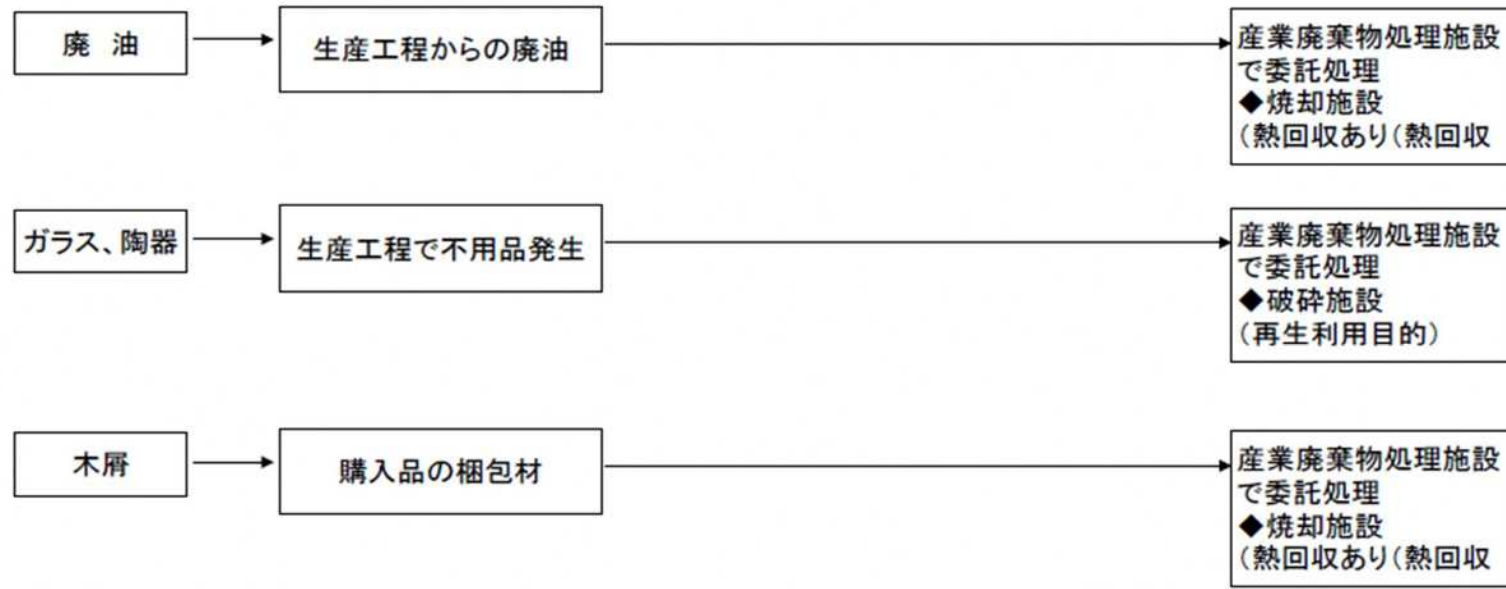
廃 油

生産工程からの廃油

産業廃棄物処理施設で委託処理
◆焼却施設
(熱回収あり(熱回収

ガラス、陶器

生産工程で不用品発生

産業廃棄物処理施設で委託処理
◆破砕施設
(再生利用目的)

木屑

購入品の梱包材

産業廃棄物処理施設で委託処理
◆焼却施設
(熱回収あり(熱回収